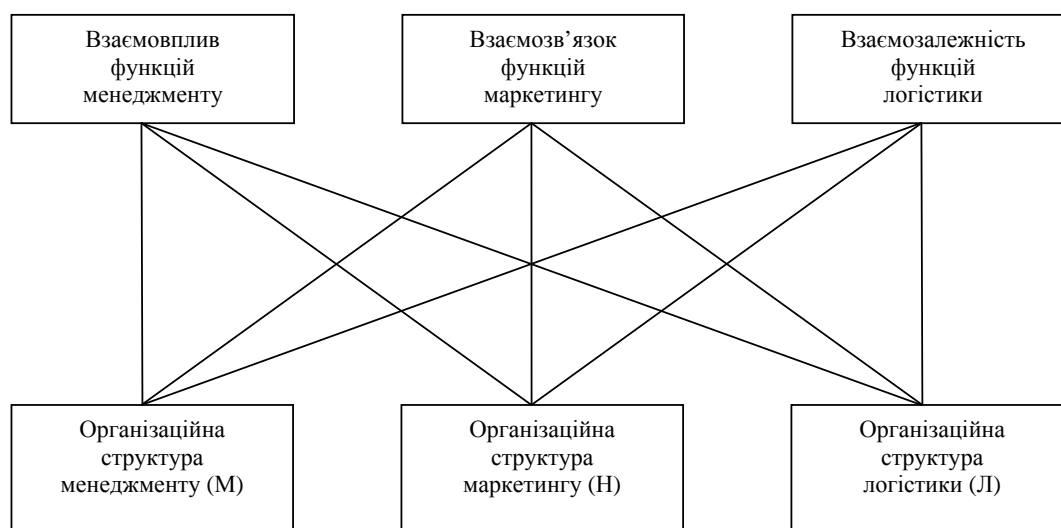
Взаємовплив функцій менеджменту

Взаємозв’язок функцій маркетингу

Взаємозалежність функцій логістики

Організаційна структура менеджменту (М)

Організаційна структура маркетингу (Н)

Організаційна структура логістики (Л)